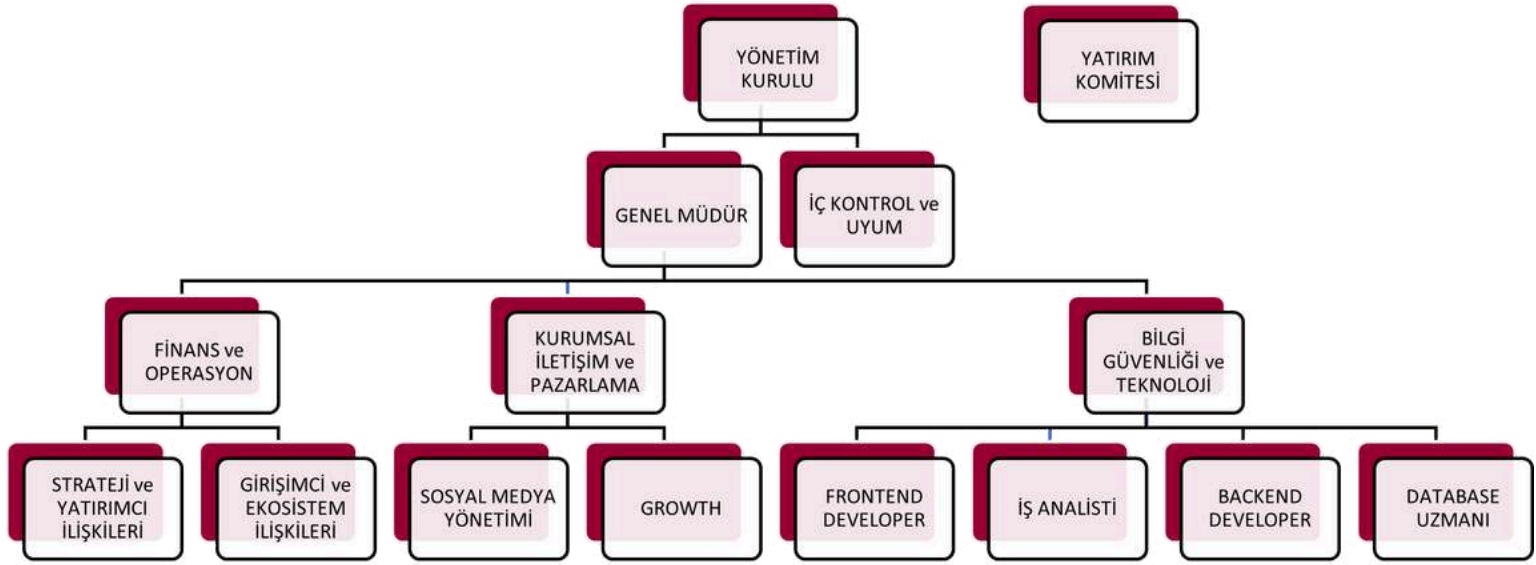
YÖNETİM KURULU

YATIRIM KOMİTESİ

GENEL MÜDÜR

İÇ KONTROL ve UYUM

FİNANS ve OPERASYON

KURUMSAL İLETİŞİM ve PAZARLAMA

BİLGİ GÜVENLİĞİ ve TEKNOLOJİ

STRATEJİ ve YATIRIMCI İLİŞKİLERİ

GİRİŞİMCİ ve EKOSİSTEM İLİŞKİLERİ

SOSYAL MEDYA YÖNETİMİ

GROWTH

FRONTEND DEVELOPER

İŞ ANALİSTİ

BACKEND DEVELOPER

DATABASE UZMANI